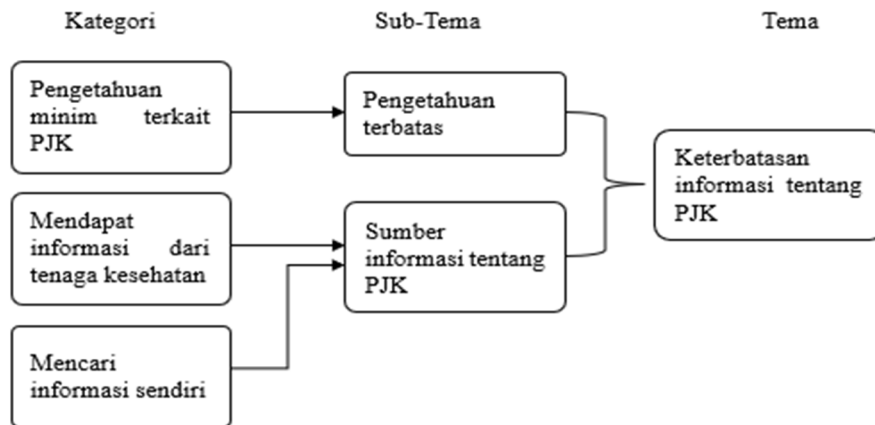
Kategori

Sub-Tema

Tema

Pengetahuan minim terkait PJK

Pengetahuan terbatas

Keterbatasan informasi tentang PJK

Mendapat informasi dari tenaga kesehatan

Sumber informasi tentang PJK

Mencari informasi sendiri